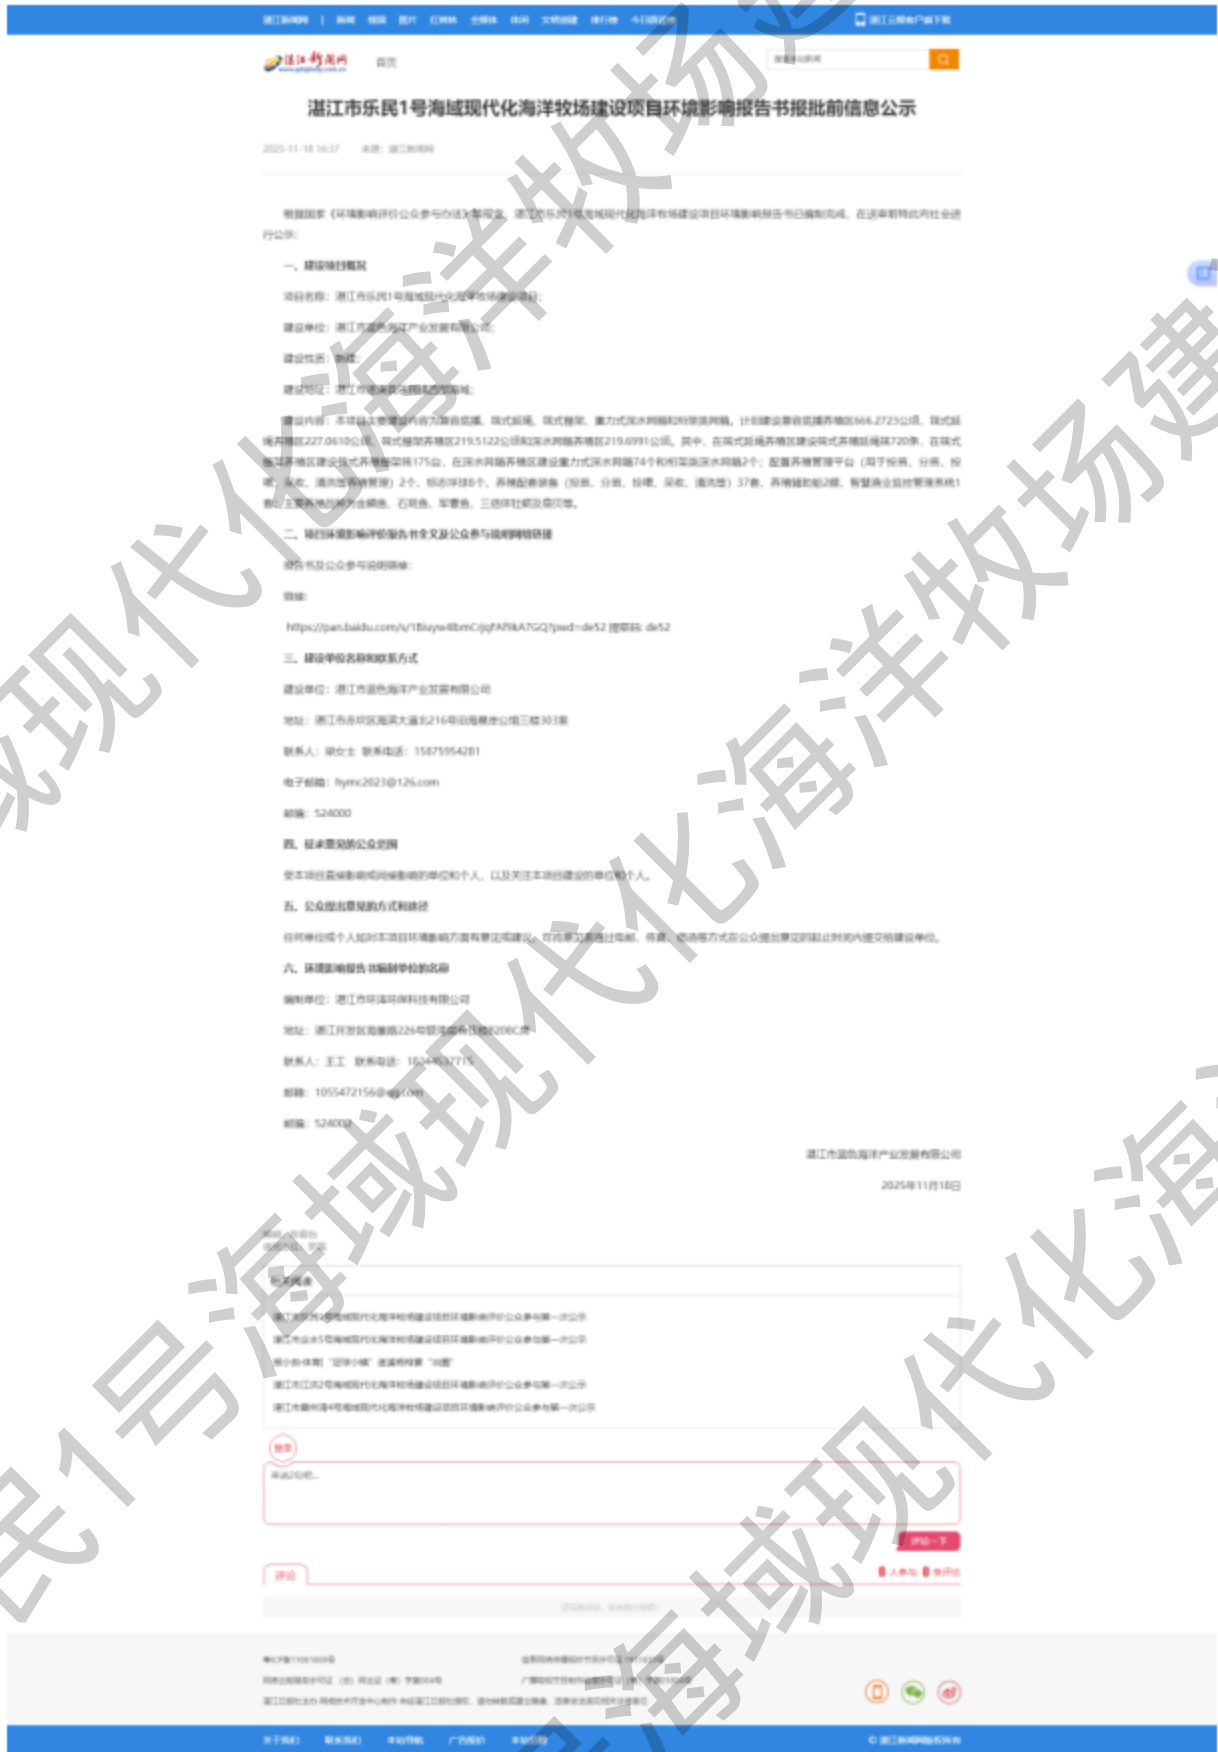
湛江市乐民1号海域现代化海洋牧场建设项目环境影响报告书报批前信息公示

一、建设项目概况

二、项目环境影响评价报告书全文及公众参与说明网络链接

报告书及公众参与说明链接：

链接：

https://pan.baidu.com/s/1Bkuyw8bmCrjqfAf9kA7GQ?pwd=de52 提取码: de52

三、建设单位名称和联系方式

建设单位：湛江市蓝色海洋产业发展有限公司

联系人：梁女士 联系电话：15875954281

电子邮箱：hymc2023@126.com

邮编：524000

四、征求意见的公众范围

五、公众提出意见的方式和途径

六、环境影响报告书编制单位的名称

编制单位：湛江市环洋环保科技有限公司

联系人：王工 联系电话：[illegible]

邮箱：1055472156@qq.com

邮编：524000

湛江市蓝色海洋产业发展有限公司

2025年11月18日

相关阅读

评论

评论一下